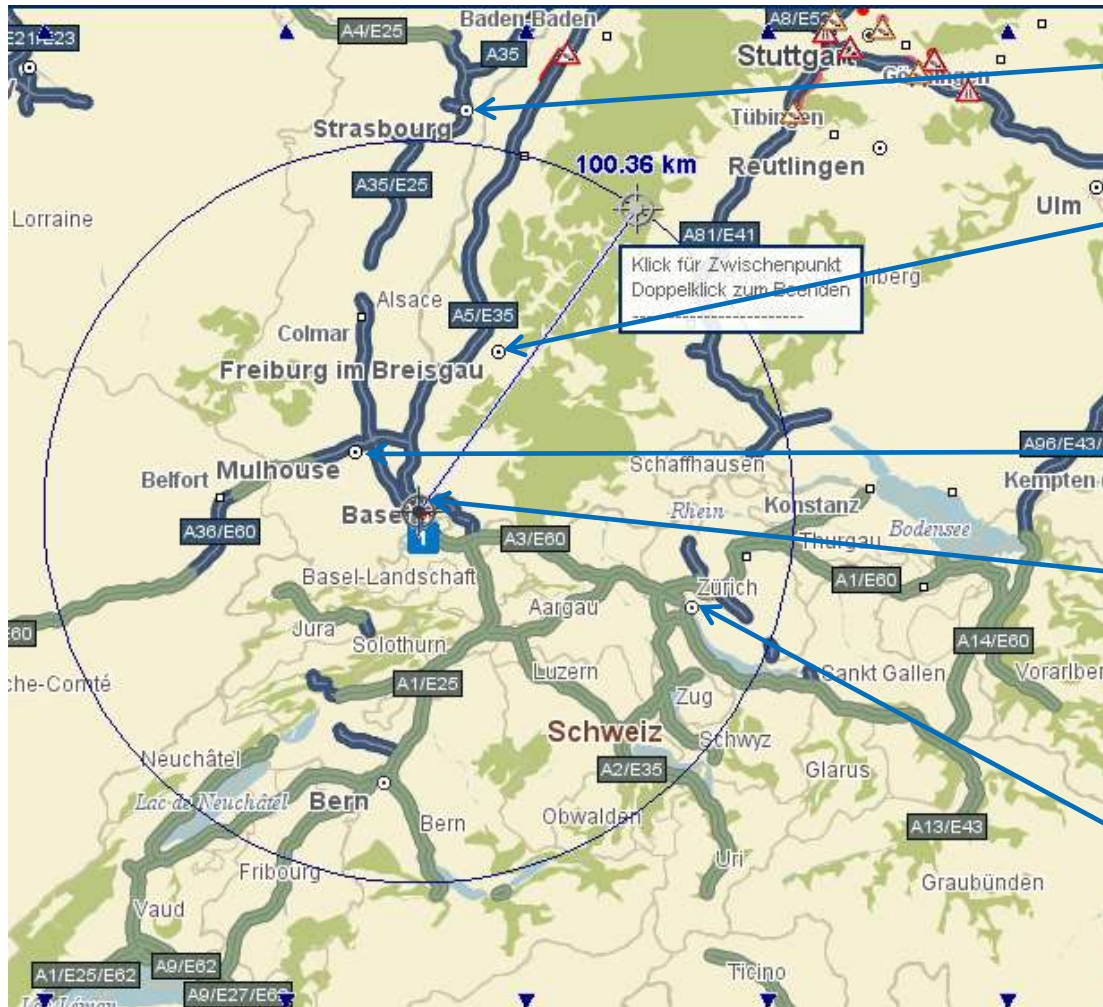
E21/E23
A4/E25
Baden-Baden
A35
A8/E52
Stuttgart
Göppingen
Tübingen
Reutlingen
Ulm
Strasbourg
A35/E25
100.36 km
Lorraine
A81/E41
Klick für Zwischenpunkt
Doppelklick zum Beenden
------------------------
berg
Alsace
Colmar
A5/E35
Freiburg im Breisgau
A96/E43/
Schaffhausen
Belfort
Mulhouse
Kempten
Rhein
Konstanz
Bodensee
Basel
1
A36/E60
A3/E60
Thurgau
A1/E60
Basel-Landschaft
Zürich
Aargau
E60
Jura
Solothurn
A14/E60
Vorarlber
che-Comté
A1/E25
Luzern
Sankt Gallen
Zug
Schweiz
Neuchâtel
Schwyz
A2/E35
Glarus
Lac de Neuchâtel
Bern
Bern
Obwalden
A13/E43
Uri
Fribourg
Graubünden
Vaud
A1/E25/E62
A9/E62
A9/E27/E62
Ticino